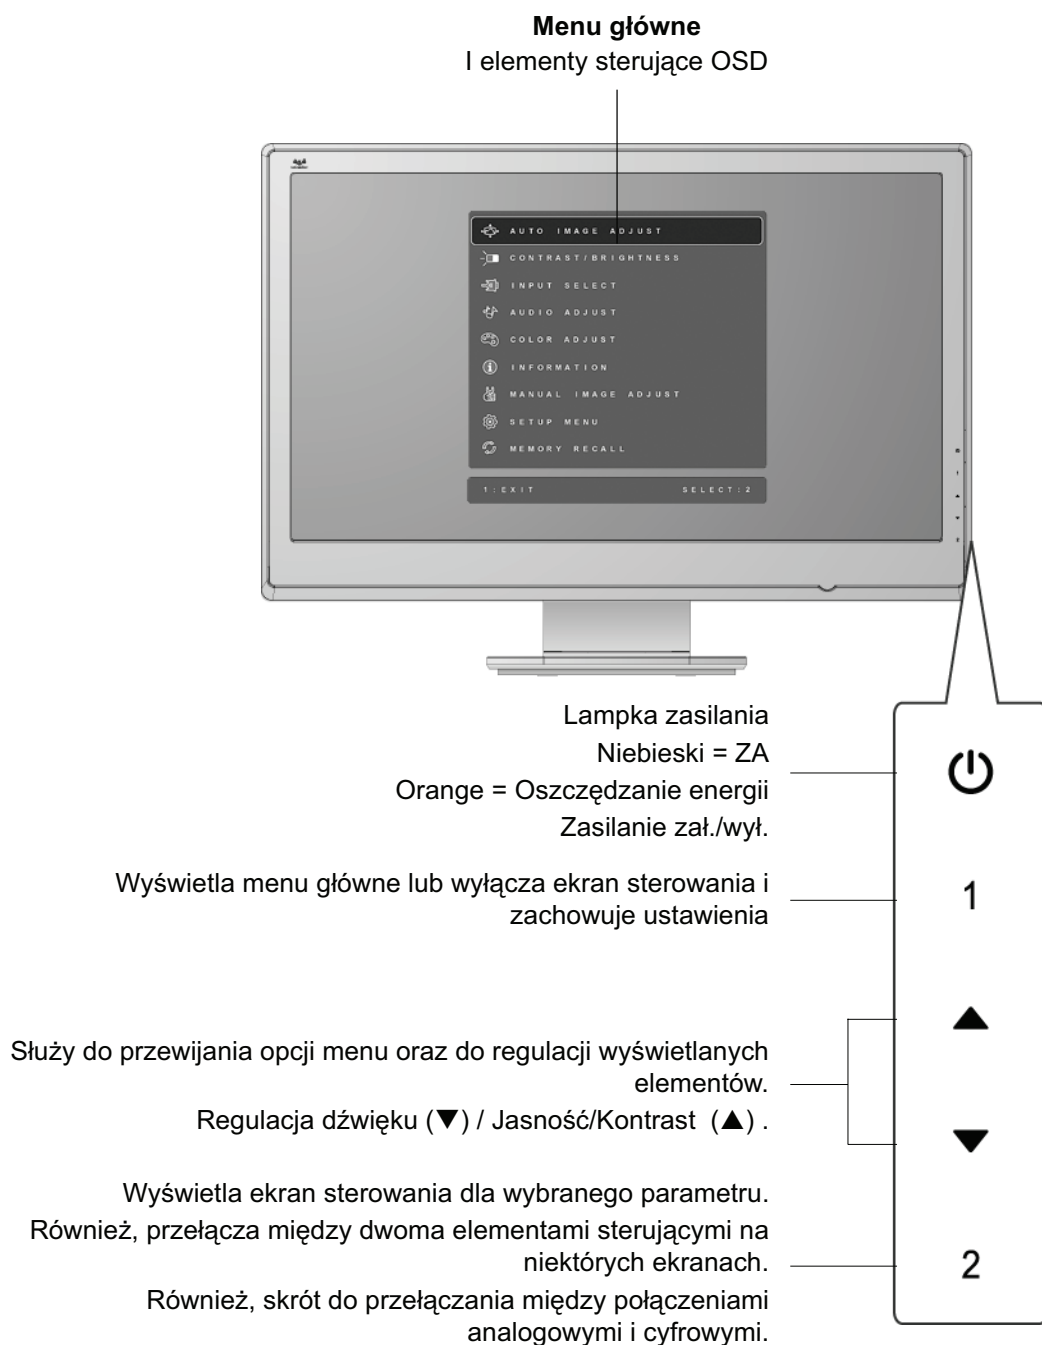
**Menu główne**
I elementy sterujące OSD

AUTO IMAGE ADJUST
CONTRAST/BRIGHTNESS
INPUT SELECT
AUDIO ADJUST
COLOR ADJUST
INFORMATION
MANUAL IMAGE ADJUST
SETUP MENU
MEMORY RECALL
1:EXIT SELECT:2

Lampka zasilania
Niebieski = ZA
Orange = Oszczędzanie energii
Zasilanie zał./wył.

Wyświetla menu główne lub wyłącza ekran sterowania i zachowuje ustawienia

Służy do przewijania opcji menu oraz do regulacji wyświetlanych elementów.
Regulacja dźwięku (▼) / Jasność/Kontrast (▲) .

Wyświetla ekran sterowania dla wybranego parametru.
Również, przełącza między dwoma elementami sterującymi na niektórych ekranach.
Również, skrót do przełączania między połączeniami analogowymi i cyfrowymi.

1
▲
▼
2